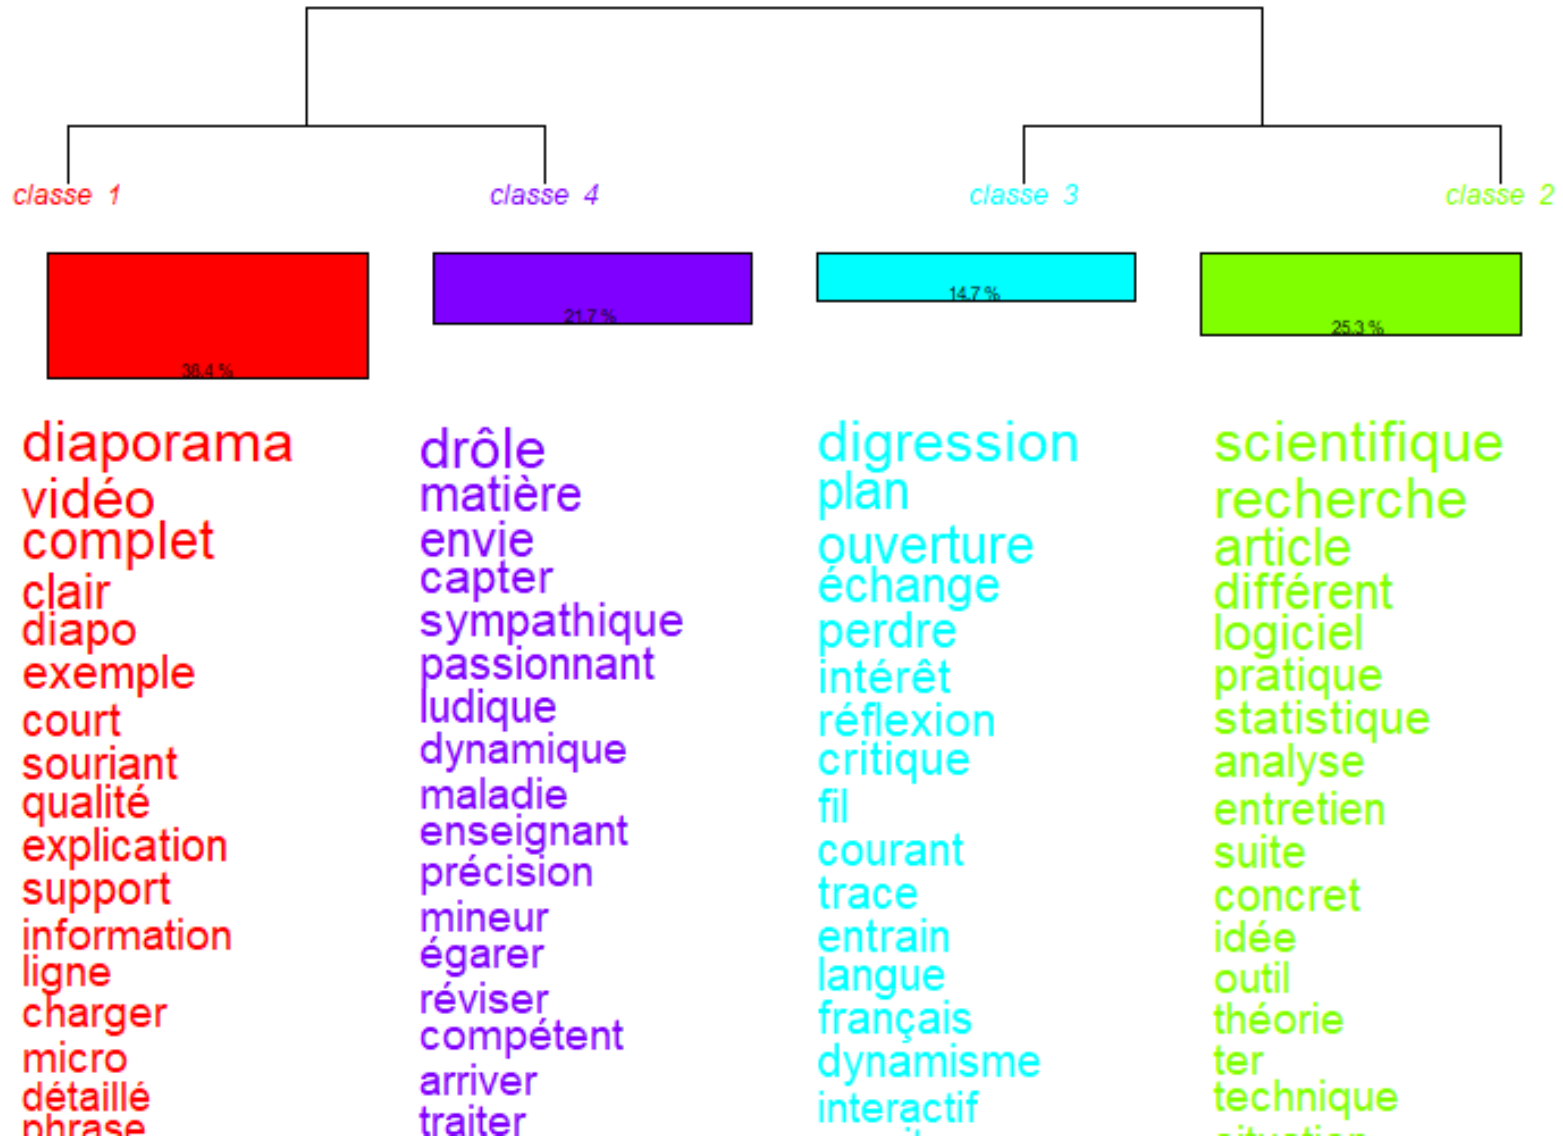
classe 1

classe 4

classe 3

classe 2

38.4 %

21.7 %

14.7 %

25.3 %

diaporama
vidéo
complet
clair
diapo
exemple
court
souriant
qualité
explication
support
information
ligne
charger
micro
détaillé
phrase

drôle
matière
envie
capter
sympathique
passionnant
ludique
dynamique
maladie
enseignant
précision
mineur
égarer
réviser
compétent
arriver
traiter

digression
plan
ouverture
échange
perdre
intérêt
réflexion
critique
fil
courant
trace
entrain
langue
français
dynamisme
interactif
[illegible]

scientifique
recherche
article
différent
logiciel
pratique
statistique
analyse
entretien
suite
concret
idée
outil
théorie
ter
technique
situation